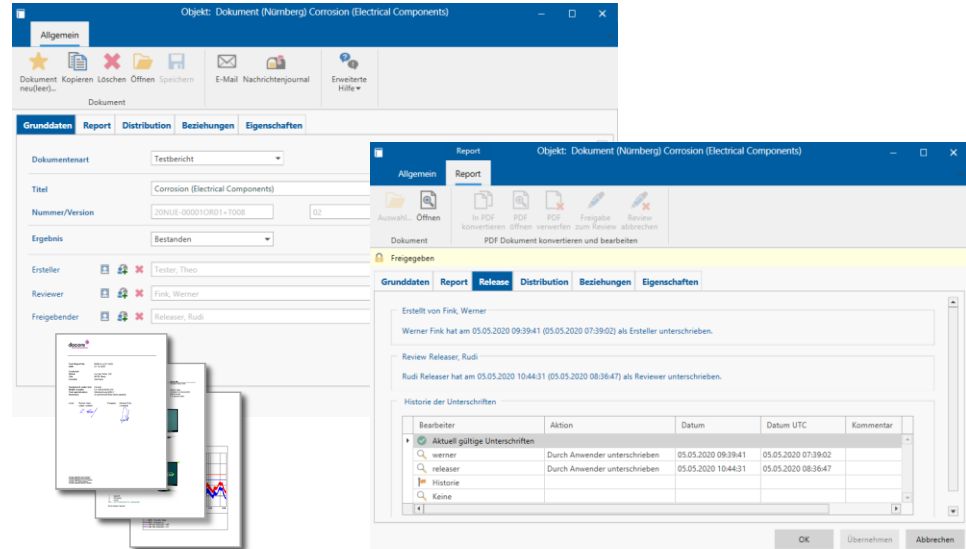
Objekt: Dokument (Nürnberg) Corrosion (Electrical Components)

Allgemein

Dokument neu(leer)... Kopieren Löschen Öffnen Speichern E-Mail Nachrichtenjournal Erweiterte Hilfe

Dokument

Grunddaten Report Distribution Beziehungen Eigenschaften

Dokumentenart: Testbericht

Titel: Corrosion (Electrical Components)

Nummer/Version: 20NUE-00001OR01+T008 | 02

Ergebnis: Bestanden

Ersteller: Tester, Theo

Reviewer: Fink, Werner

Freigebender: Releaser, Rudi

docoms

Report

Objekt: Dokument (Nürnberg) Corrosion (Electrical Components)

Allgemein Report

Auswahl... Öffnen In PDF konvertieren PDF öffnen PDF verwerfen Freigabe zum Review Review abbrechen

Dokument | PDF Dokument konvertieren und bearbeiten

Freigegeben

Grunddaten Report Release Distribution Beziehungen Eigenschaften

Erstellt von Fink, Werner

Werner Fink hat am 05.05.2020 09:39:41 (05.05.2020 07:39:02) als Ersteller unterschrieben.

Review Releaser, Rudi

Rudi Releaser hat am 05.05.2020 10:44:31 (05.05.2020 08:36:47) als Reviewer unterschrieben.

Historie der Unterschriften

| Bearbeiter | Aktion | Datum | Datum UTC | Kommentar |
|---|---|---|---|---|
| Aktuell gültige Unterschriften | | | | |
| werner | Durch Anwender unterschrieben | 05.05.2020 09:39:41 | 05.05.2020 07:39:02 | |
| releaser | Durch Anwender unterschrieben | 05.05.2020 10:44:31 | 05.05.2020 08:36:47 | |
| Historie | | | | |
| Keine | | | | |

OK Übernehmen Abbrechen